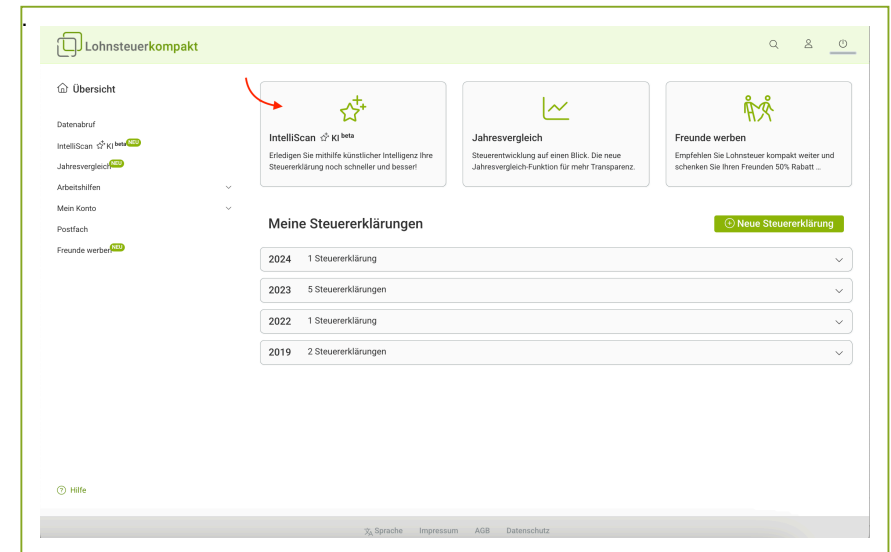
Lohnsteuerkompakt

Übersicht

Datenabruf
IntelliScan KI beta NEU
Jahresvergleich NEU
Arbeitshilfen
Mein Konto
Postfach
Freunde werben NEU

IntelliScan KI beta
Erledigen Sie mithilfe künstlicher Intelligenz Ihre Steuererklärung noch schneller und besser!

Jahresvergleich
Steuerentwicklung auf einen Blick. Die neue Jahresvergleich-Funktion für mehr Transparenz.

Freunde werben
Empfehlen Sie Lohnsteuer kompakt weiter und schenken Sie Ihren Freunden 50% Rabatt ...

Meine Steuererklärungen

Neue Steuererklärung

2024 1 Steuererklärung
2023 5 Steuererklärungen
2022 1 Steuererklärung
2019 2 Steuererklärungen

Hilfe

Sprache Impressum AGB Datenschutz